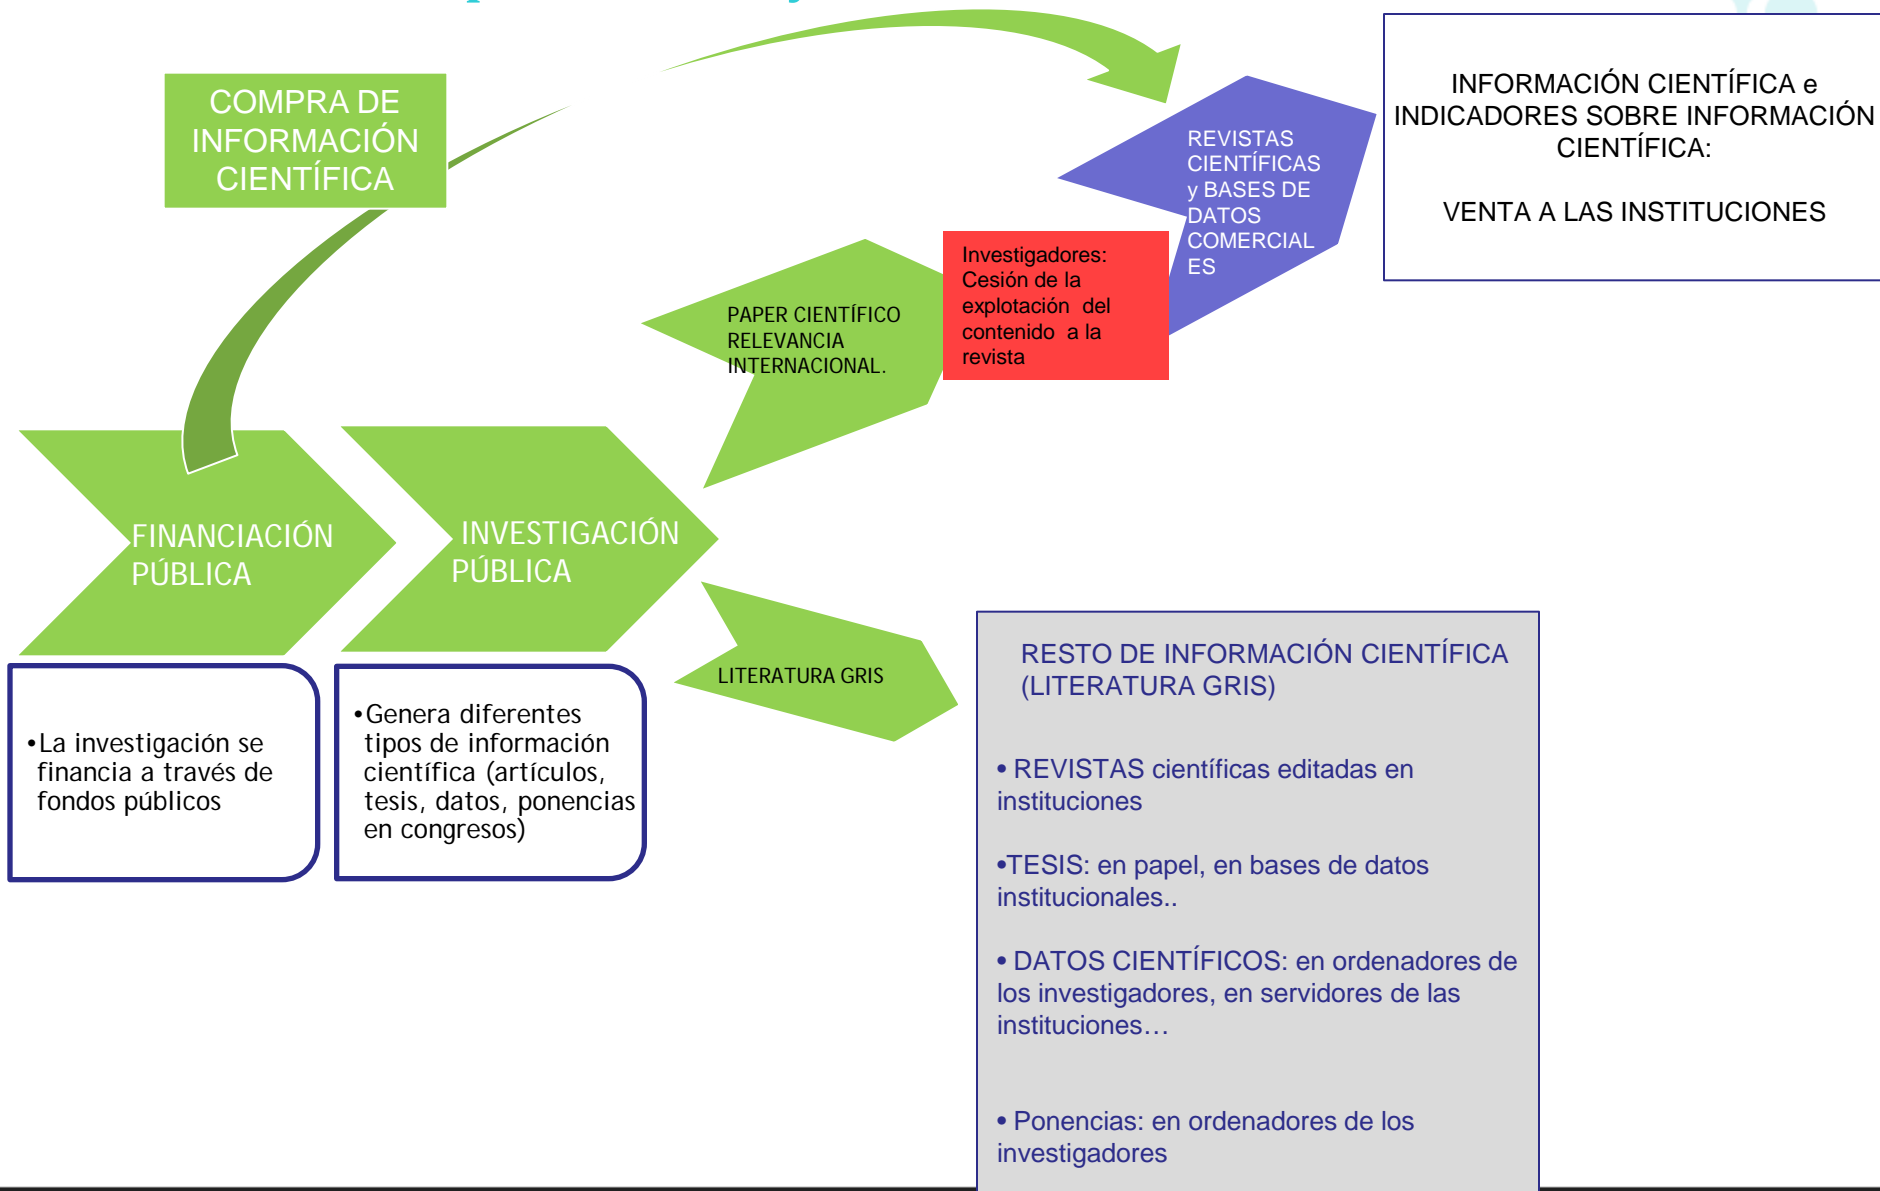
COMPRA DE INFORMACIÓN CIENTÍFICA

INFORMACIÓN CIENTÍFICA e INDICADORES SOBRE INFORMACIÓN CIENTÍFICA:

VENTA A LAS INSTITUCIONES

REVISTAS CIENTÍFICAS y BASES DE DATOS COMERCIALES

Investigadores: Cesión de la explotación del contenido a la revista

PAPER CIENTÍFICO RELEVANCIA INTERNACIONAL.

FINANCIACIÓN PÚBLICA

INVESTIGACIÓN PÚBLICA

LITERATURA GRIS

•La investigación se financia a través de fondos públicos

•Genera diferentes tipos de información científica (artículos, tesis, datos, ponencias en congresos)

RESTO DE INFORMACIÓN CIENTÍFICA (LITERATURA GRIS)

• REVISTAS científicas editadas en instituciones

•TESIS: en papel, en bases de datos institucionales..

• DATOS CIENTÍFICOS: en ordenadores de los investigadores, en servidores de las instituciones…

• Ponencias: en ordenadores de los investigadores